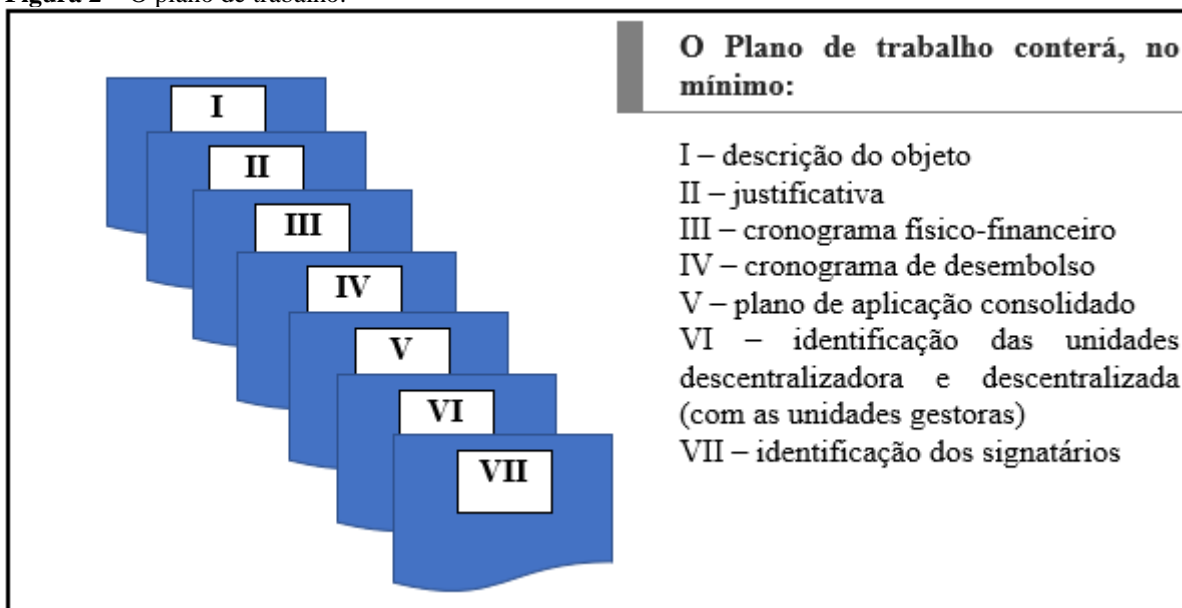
Figura 2 – O plano de trabalho.

I

II

III

IV

V

VI

VII

O Plano de trabalho conterá, no mínimo:

I – descrição do objeto
II – justificativa
III – cronograma físico-financeiro
IV – cronograma de desembolso
V – plano de aplicação consolidado
VI – identificação das unidades descentralizadora e descentralizada (com as unidades gestoras)
VII – identificação dos signatários